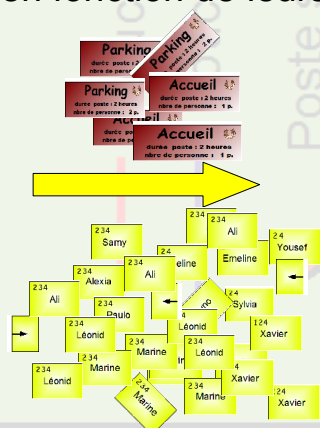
en fonction de leurs

Parking
Parking
durée poste : 2 heures
nbre de personne : 1 p.
Accueil
durée poste : 2 heures
nbre de personne : 1 p.
Parking
durée poste : 2 heures
nbre de personne : 1 p.
Accueil
Accueil
durée poste : 2 heures
nbre de personne : 1 p.

Poste

234
Samy
234
Ali
234
Yousef
eline
Emeline
234
Alexia
Ali
234
Ali
Sylvia
Paulo
234
Léonid
Léonid
124
Xavier
234
Marine
234
Léonid
234
Marine
234
Xavier
234
Léonid
Marine
234
Marine
234
Marine
234
Xavier